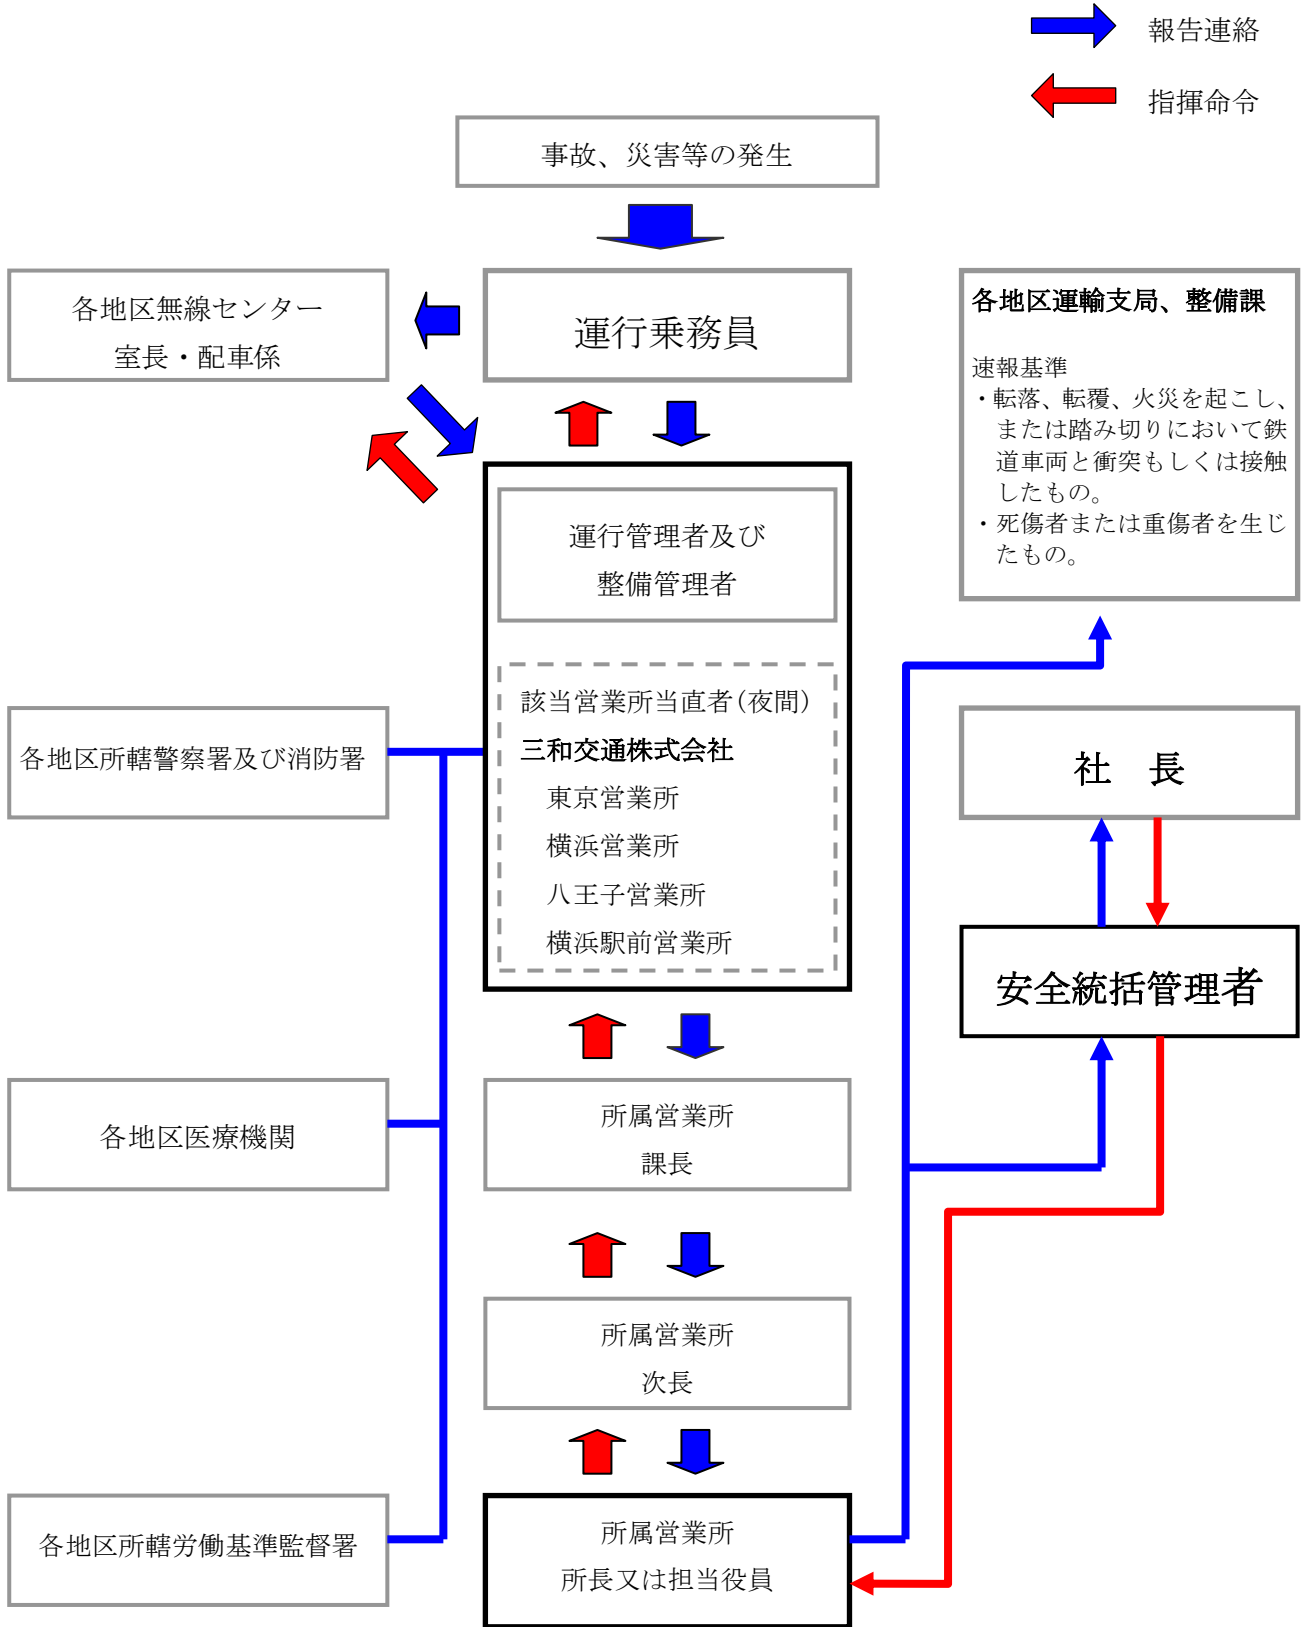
報告連絡

指揮命令

事故、災害等の発生

各地区無線センター
室長・配車係

運行乗務員

各地区運輸支局、整備課

速報基準
・転落、転覆、火災を起こし、または踏み切りにおいて鉄道車両と衝突もしくは接触したもの。
・死傷者または重傷者を生じたもの。

運行管理者及び
整備管理者

該当営業所当直者(夜間)
三和交通株式会社
東京営業所
横浜営業所
八王子営業所
横浜駅前営業所

各地区所轄警察署及び消防署

社　長

安全統括管理者

各地区医療機関

所属営業所
課長

所属営業所
次長

各地区所轄労働基準監督署

所属営業所
所長又は担当役員